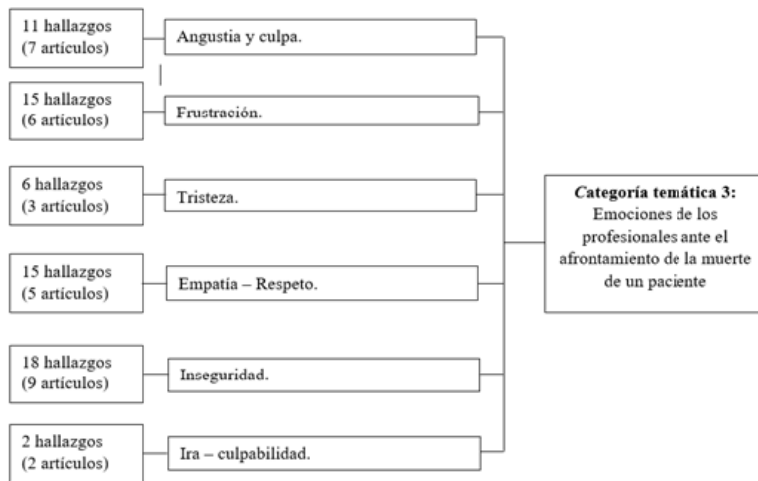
11 hallazgos (7 artículos)

Angustia y culpa.

15 hallazgos (6 artículos)

Frustración.

6 hallazgos (3 artículos)

Tristeza.

15 hallazgos (5 artículos)

Empatía – Respeto.

18 hallazgos (9 artículos)

Inseguridad.

2 hallazgos (2 artículos)

Ira – culpabilidad.

Categoría temática 3: Emociones de los profesionales ante el afrontamiento de la muerte de un paciente